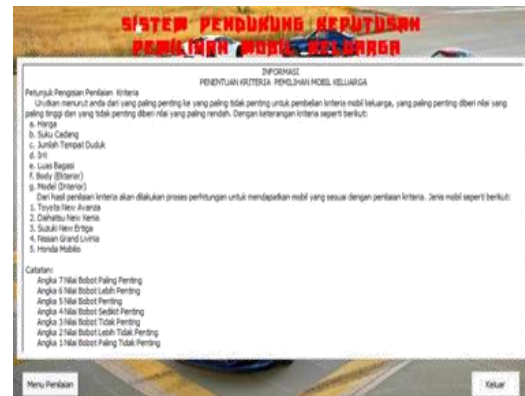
SISTEM PENDUKUNG KEPUTUSAN
PEMILIHAN MOBIL KELUARGA

INFORMASI
PENENTUAN KRITERIA PEMILIHAN MOBIL KELUARGA

Petunjuk Pengisian Penilaian Kriteria
Urutkan menurut anda dari yang paling penting ke yang paling tidak penting untuk pembelian kriteria mobil keluarga, yang paling penting diberi nilai yang paling tinggi dan yang tidak penting diberi nilai yang paling rendah. Dengan keterangan kriteria seperti berikut:
a. Harga
b. Suku Cadang
c. Jumlah Tempat Duduk
d. Irit
e. Luas Bagasi
f. Body (Eksterior)
g. Model (Interior)
Dari hasil penilaian kriteria akan dilakukan proses perhitungan untuk mendapatkan mobil yang sesuai dengan penilaian kriteria. Jenis mobil seperti berikut:
1. Toyota New Avanza
2. Daihatsu New Xenia
3. Suzuki New Ertiga
4. Nissan Grand Livina
5. Honda Mobilio

Catatan:
Angka 7 Nilai Bobot Paling Penting
Angka 6 Nilai Bobot Lebih Penting
Angka 5 Nilai Bobot Penting
Angka 4 Nilai Bobot Sedikit Penting
Angka 3 Nilai Bobot Tidak Penting
Angka 2 Nilai Bobot Lebih Tidak Penting
Angka 1 Nilai Bobot Paling Tidak Penting

Menu Penilaian

Keluar